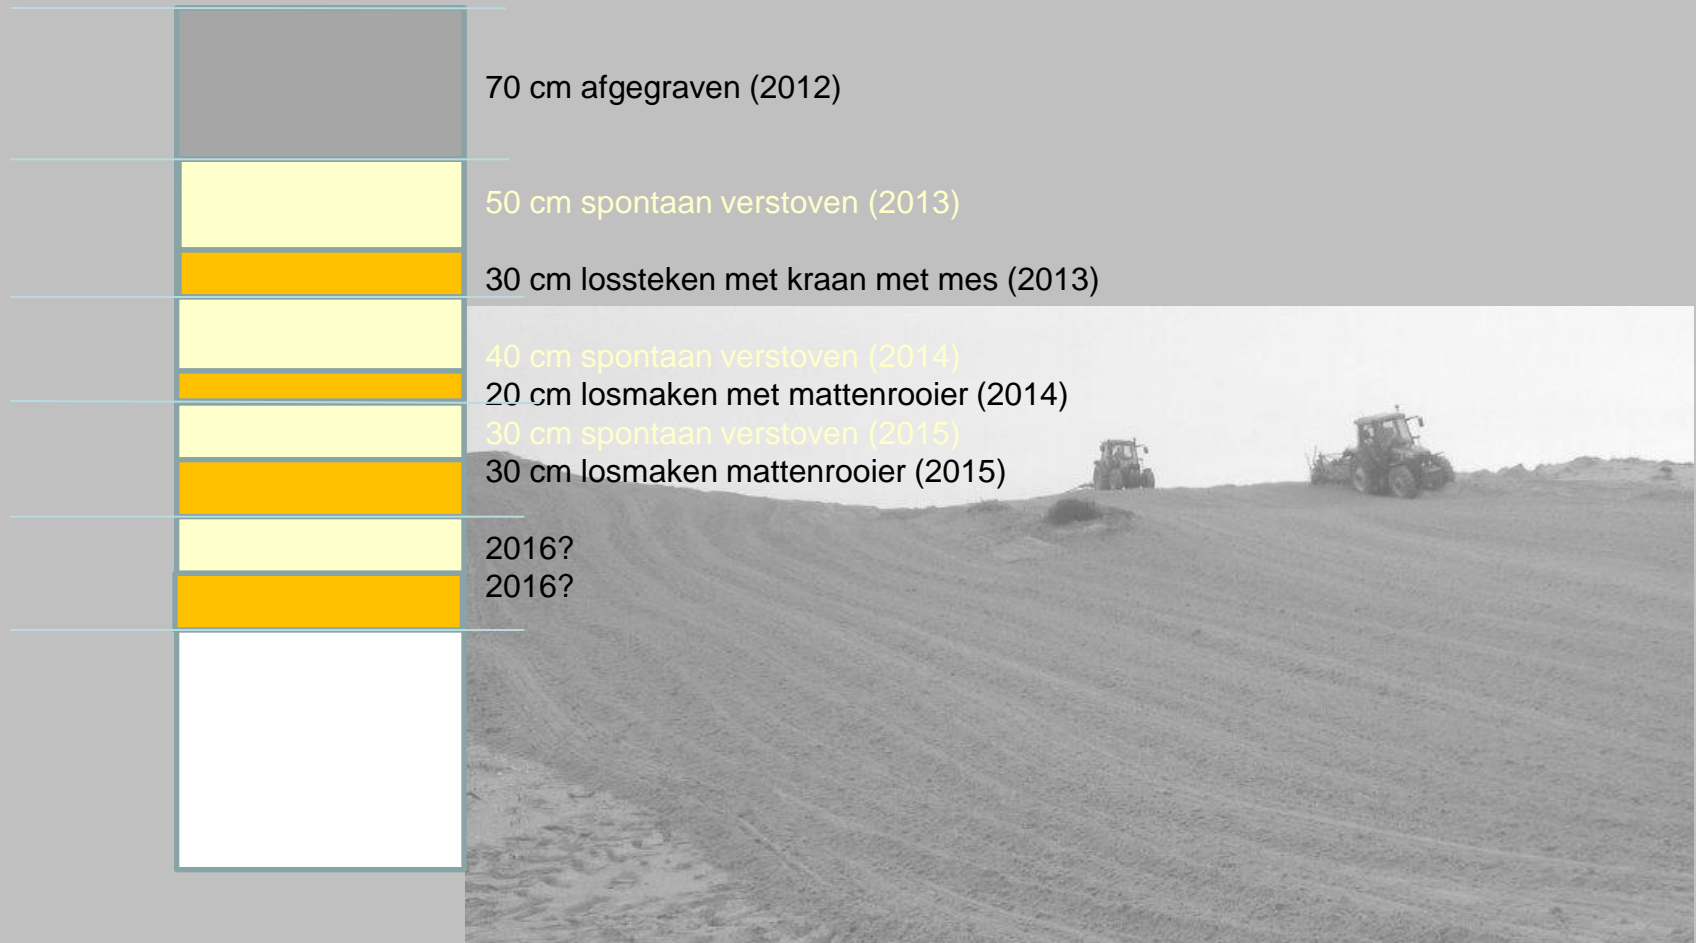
70 cm afgegraven (2012)

50 cm spontaan verstoven (2013)

30 cm lossteken met kraan met mes (2013)

40 cm spontaan verstoven (2014)
20 cm losmaken met mattenrooier (2014)
30 cm spontaan verstoven (2015)
30 cm losmaken mattenrooier (2015)

2016?
2016?